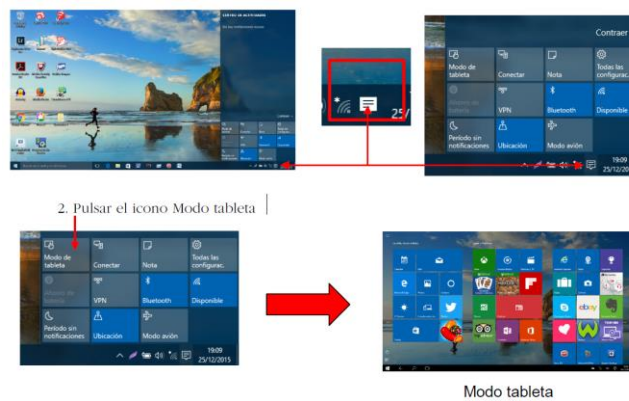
Contraer

Modo de tableta

Conectar

Nota

Todas las configurac.

VPN

Bluetooth

Disponible

Período sin notificaciones

Ubicación

Modo avión

19:09
25/12/2015

25/

2. Pulsar el icono Modo tableta

Modo de tableta

Conectar

Nota

Todas las configurac.

VPN

Bluetooth

Disponible

Período sin notificaciones

Ubicación

Modo avión

19:09
25/12/2015

Modo tableta